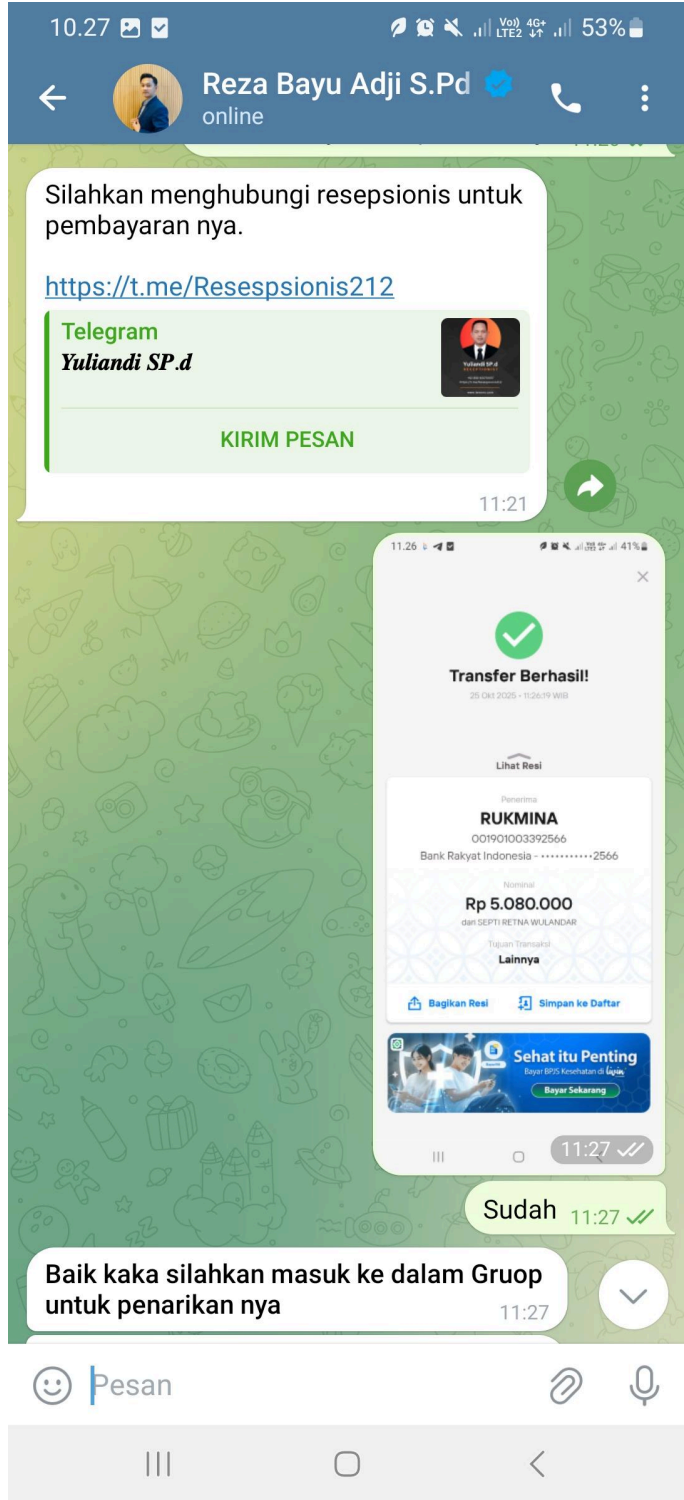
10.27

Vo) LTE2 4G+ 53%

Reza Bayu Adji S.Pd
online

Silahkan menghubungi resepsionis untuk pembayaran nya.

https://t.me/Resespsionis212

Telegram
Yuliandi SP.d

KIRIM PESAN

11:21

11.26 41%

Transfer Berhasil!
25 Okt 2025 • 11:26:19 WIB

Lihat Resi

Penerima
RUKMINA
001901003392566
Bank Rakyat Indonesia - ••••••••••2566

Nominal
Rp 5.080.000
dari SEPTI RETNA WULANDAR

Tujuan Transaksi
Lainnya

Bagikan Resi
Simpan ke Daftar

Sehat itu Penting
Bayar BPJS Kesehatan di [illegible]
Bayar Sekarang

11:27

Sudah 11:27

Baik kaka silahkan masuk ke dalam Gruop untuk penarikan nya
11:27

Pesan